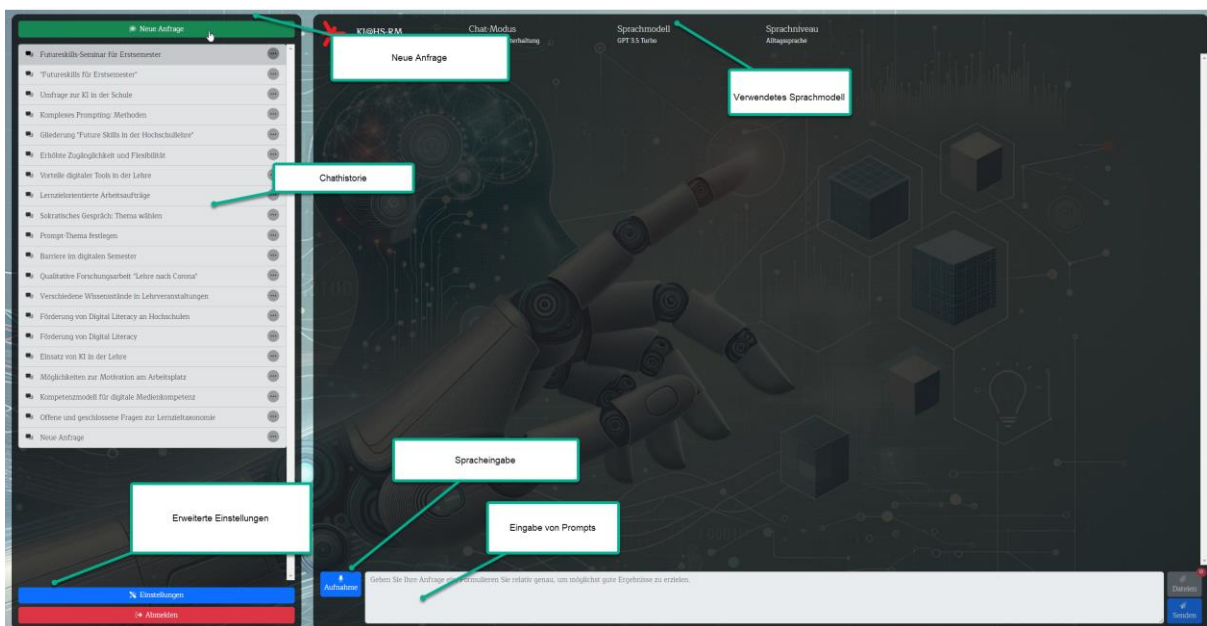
Neue Anfrage

Futureskills-Seminar für Erstsemester
"Futureskills für Erstsemester"
Umfrage zur KI in der Schule
Komplexes Prompting: Methoden
Gliederung "Future Skills in der Hochschullehre"
Erhöhte Zugänglichkeit und Flexibilität
Vorteile digitaler Tools in der Lehre
Lernzielorientierte Arbeitsaufträge
Sokratisches Gespräch: Thema wählen
Prompt-Thema festlegen
Barriere im digitalen Semester
Qualitative Forschungsarbeit "Lehre nach Corona"
Verschiedene Wissenstände in Lehrveranstaltungen
Förderung von Digital Literacy an Hochschulen
Förderung von Digital Literacy
Einsatz von KI in der Lehre
Möglichkeiten zur Motivation am Arbeitsplatz
Kompetenzmodell für digitale Medienkompetenz
Offene und geschlossene Fragen zur Lernzieltaxonomie
Neue Anfrage

Einstellungen
Abmelden

KI@HS-RM
Chat-Modus
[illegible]erhaltung
Sprachmodell
GPT 3.5 Turbo
Sprachniveau
Alltagssprache

Neue Anfrage
Verwendetes Sprachmodell
Chathistorie
Spracheingabe
Erweiterte Einstellungen
Eingabe von Prompts

Aufnahme
Geben Sie Ihre Anfrage ein. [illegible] Formulieren Sie relativ genau, um möglichst gute Ergebnisse zu erzielen.
Dateien
Senden